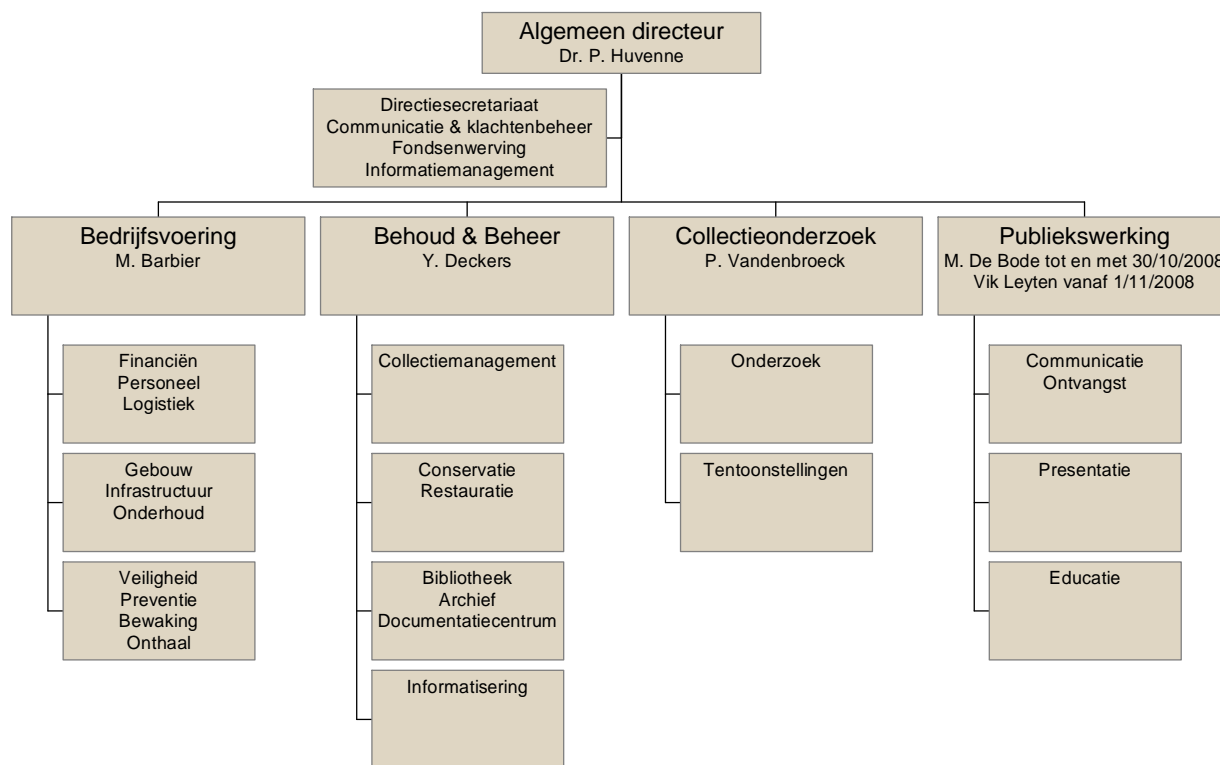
Algemeen directeur
Dr. P. Huvenne

Directiesecretariaat
Communicatie & klachtenbeheer
Fondsenwerving
Informatiemanagement

Bedrijfsvoering
M. Barbier

Financiën
Personeel
Logistiek

Gebouw
Infrastructuur
Onderhoud

Veiligheid
Preventie
Bewaking
Onthaal

Behoud & Beheer
Y. Deckers

Collectiemanagement

Conservatie
Restauratie

Bibliotheek
Archief
Documentatiecentrum

Informatisering

Collectieonderzoek
P. Vandenbroeck

Onderzoek

Tentoonstellingen

Publiekswerking
M. De Bode tot en met 30/10/2008
Vik Leyten vanaf 1/11/2008

Communicatie
Ontvangst

Presentatie

Educatie